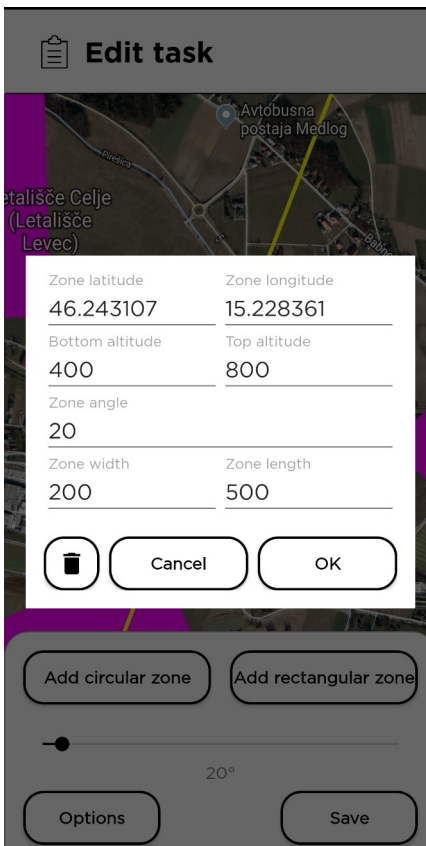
Edit task

Avtobusna postaja Medlog

Piščica

etališče Celje (Letališče Levec)

Babno

Zone latitude
46.243107

Zone longitude
15.228361

Bottom altitude
400

Top altitude
800

Zone angle
20

Zone width
200

Zone length
500

Cancel

OK

Add circular zone

Add rectangular zone

20°

Options

Save